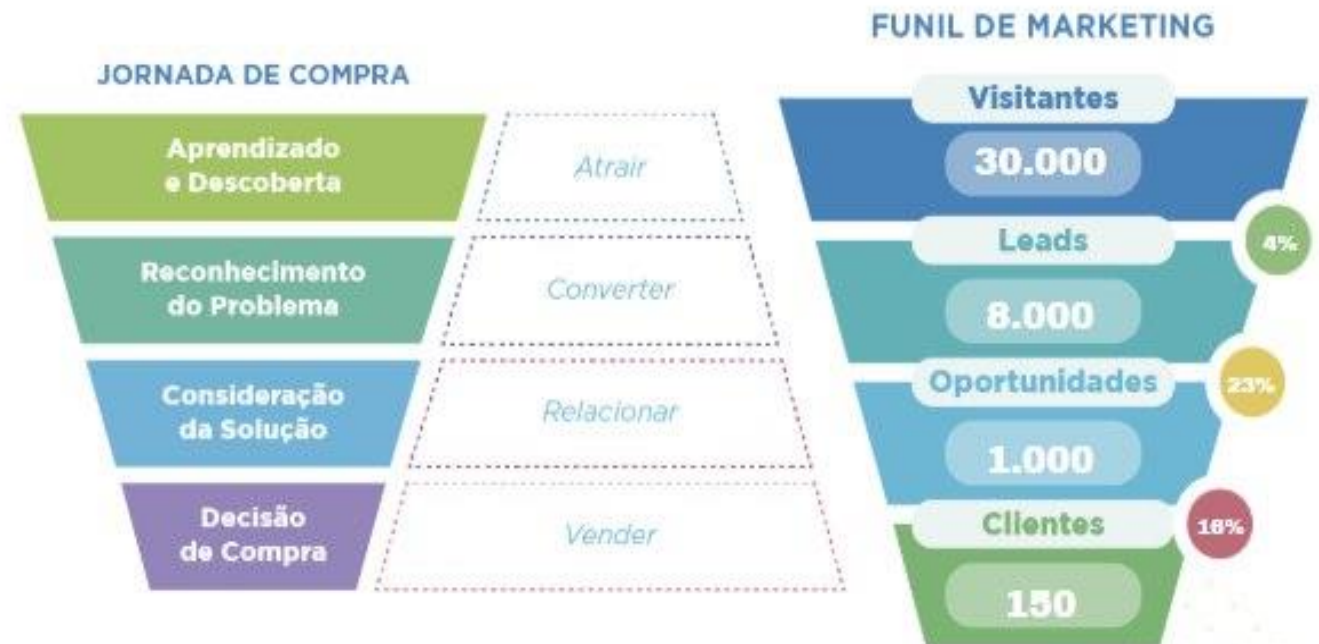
JORNADA DE COMPRA

Aprendizado e Descoberta

Atrair

Reconhecimento do Problema

Converter

Consideração da Solução

Relacionar

Decisão de Compra

Vender

FUNIL DE MARKETING

Visitantes

30.000

4%

Leads

8.000

23%

Oportunidades

1.000

16%

Clientes

150